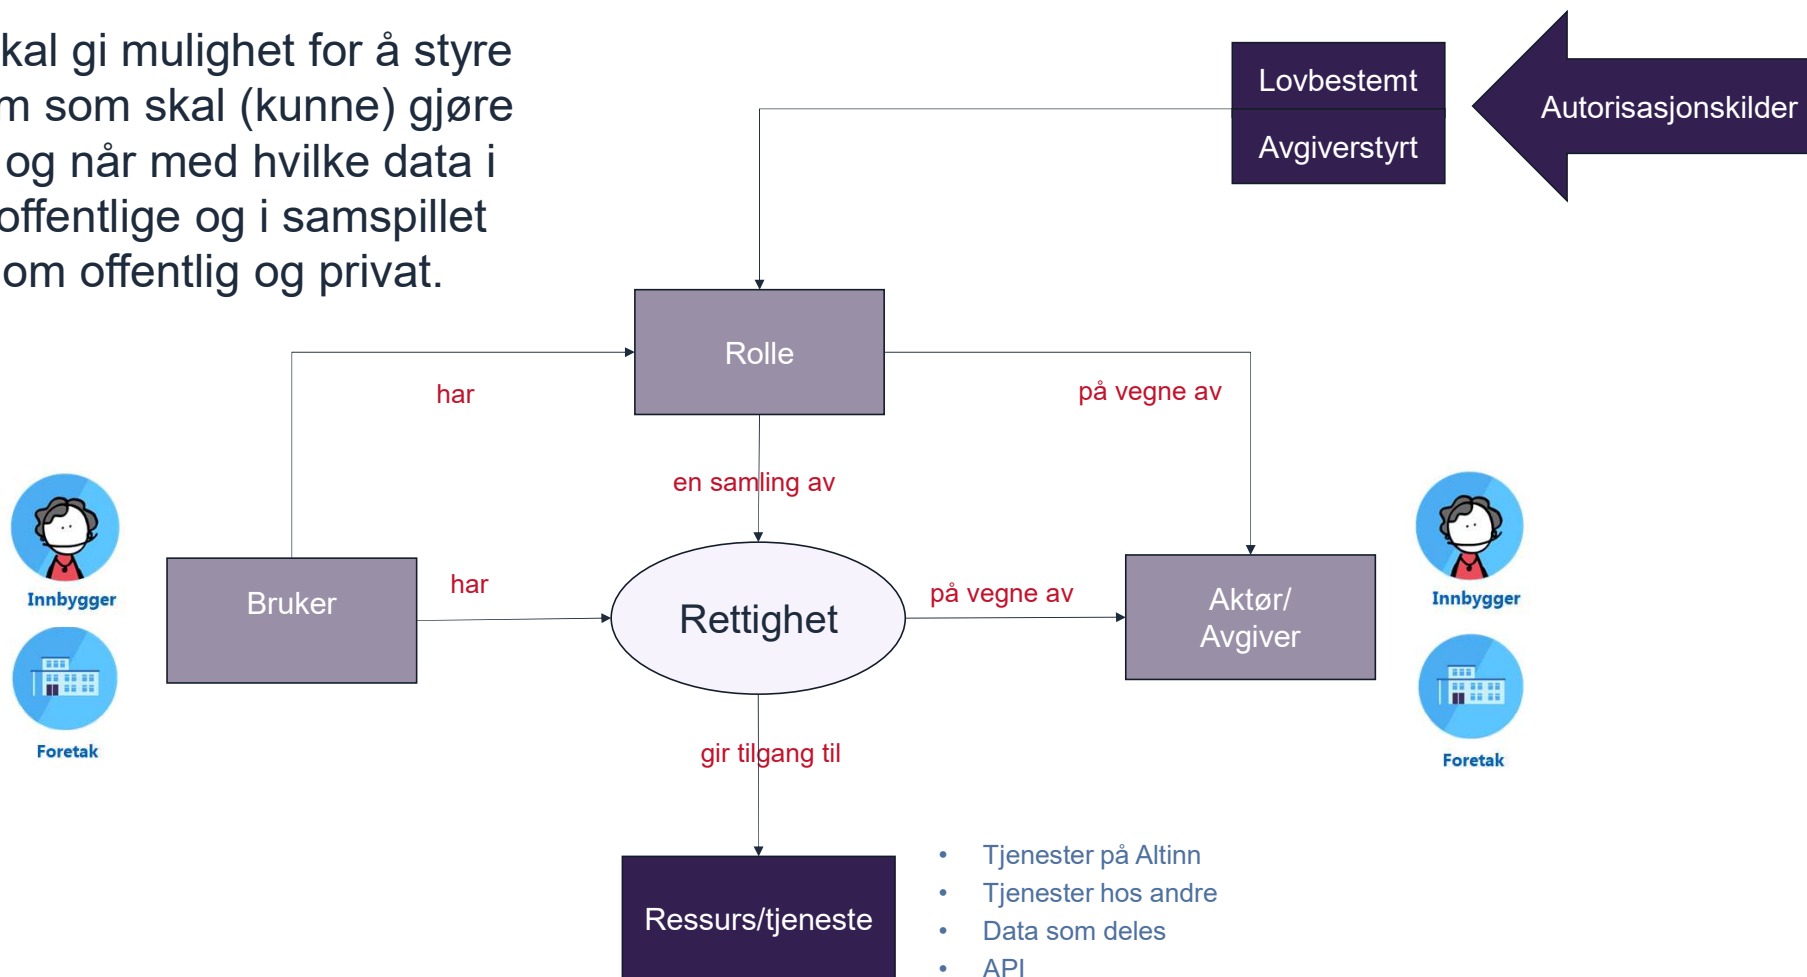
kal gi mulighet for å styre m som skal (kunne) gjøre og når med hvilke data i offentlige og i samspillet om offentlig og privat.

Lovbestemt
Avgiverstyrt

Autorisasjonskilder

Rolle

har

på vegne av

en samling av

Innbygger

Foretak

Bruker

har

Rettighet

på vegne av

Aktør/
Avgiver

Innbygger

Foretak

gir tilgang til

Ressurs/tjeneste

- Tjenester på Altinn
- Tjenester hos andre
- Data som deles
- API